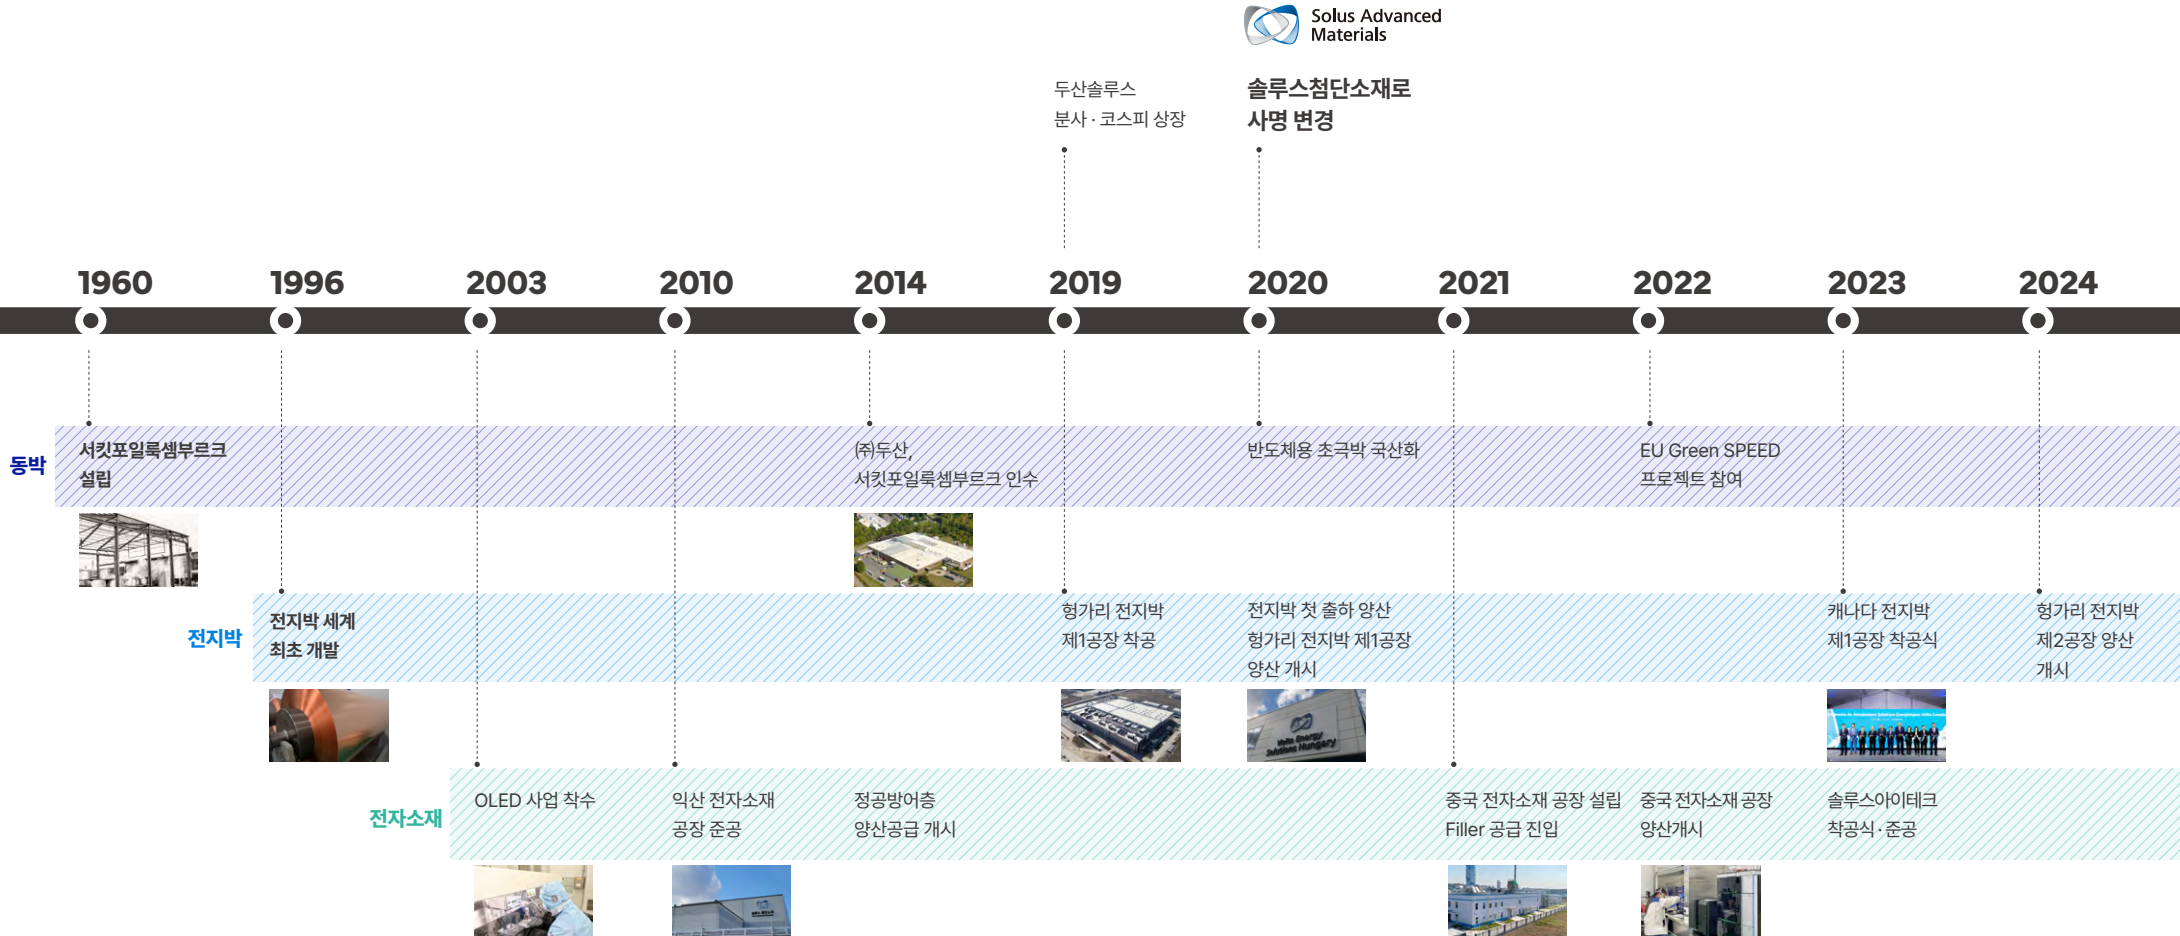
Solus Advanced Materials

두산솔루스 분사 · 코스피 상장

솔루스첨단소재로 사명 변경

1960
1996
2003
2010
2014
2019
2020
2021
2022
2023
2024

동박

서킷포일룩셈부르크 설립

㈜두산, 서킷포일룩셈부르크 인수

반도체용 초극박 국산화

EU Green SPEED 프로젝트 참여

전지박

전지박 세계 최초 개발

헝가리 전지박 제1공장 착공

전지박 첫 출하 양산 헝가리 전지박 제1공장 양산 개시

캐나다 전지박 제1공장 착공식

헝가리 전지박 제2공장 양산 개시

전자소재

OLED 사업 착수

익산 전자소재 공장 준공

정공방어층 양산공급 개시

중국 전자소재 공장 설립 Filler 공급 진입

중국 전자소재 공장 양산개시

솔루스아이테크 착공식 · 준공